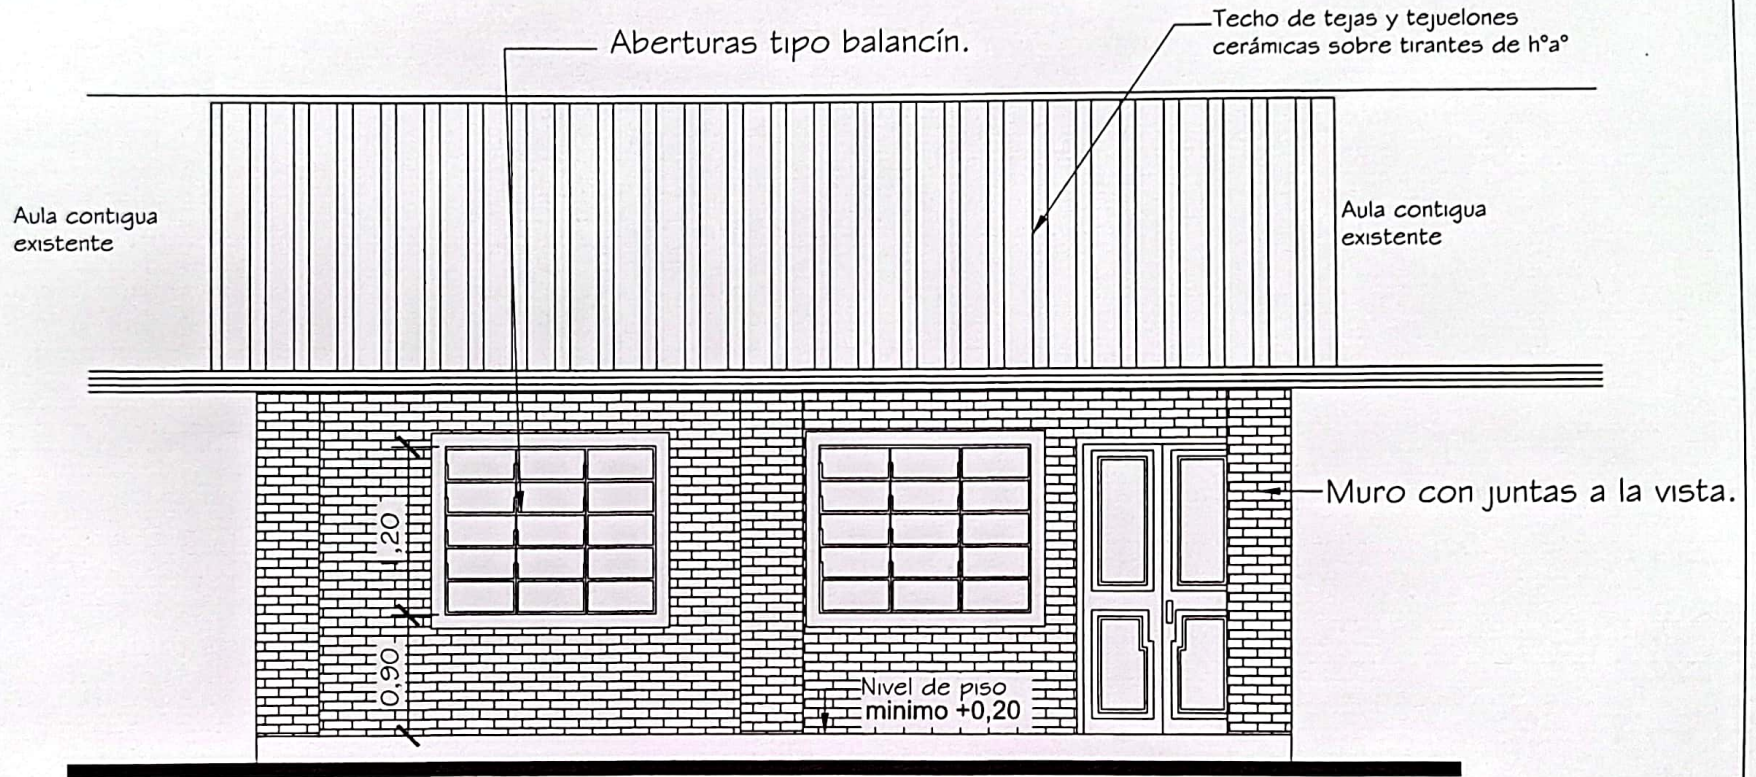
Aberturas tipo balancín.

Techo de tejas y tejuelones cerámicas sobre tirantes de h°a°

Aula contigua existente

Aula contigua existente

Muro con juntas a la vista.

1,20

0,90

Nivel de piso minimo +0,20